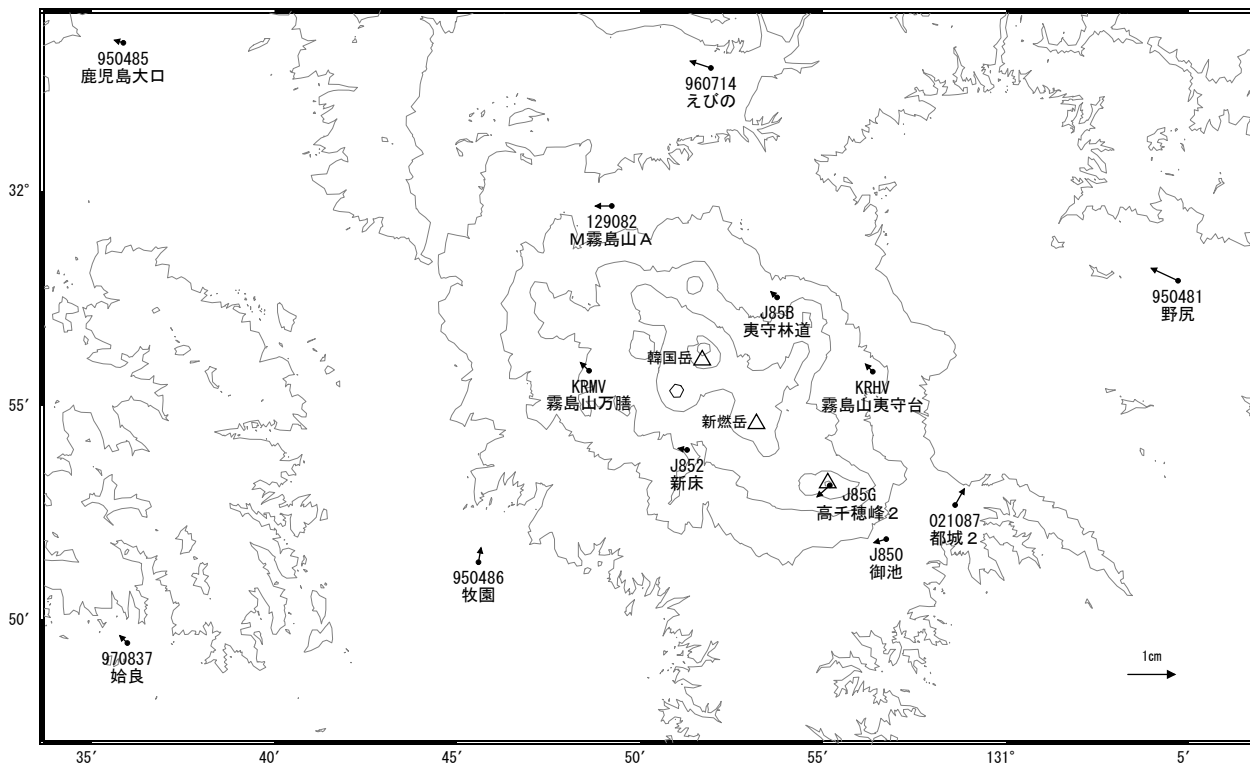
950485
鹿児島大口

960714
えびの

32°

129082
M霧島山A

950481
野尻

J85B
夷守林道

韓国岳

KRMV
霧島山万膳

KRHV
霧島山夷守台

55′

新燃岳

J852
新床

J85G
高千穂峰2

021087
都城2

J850
御池

950486
牧園

50′

970837
姶良

1cm

35′
40′
45′
50′
55′
131°
5′